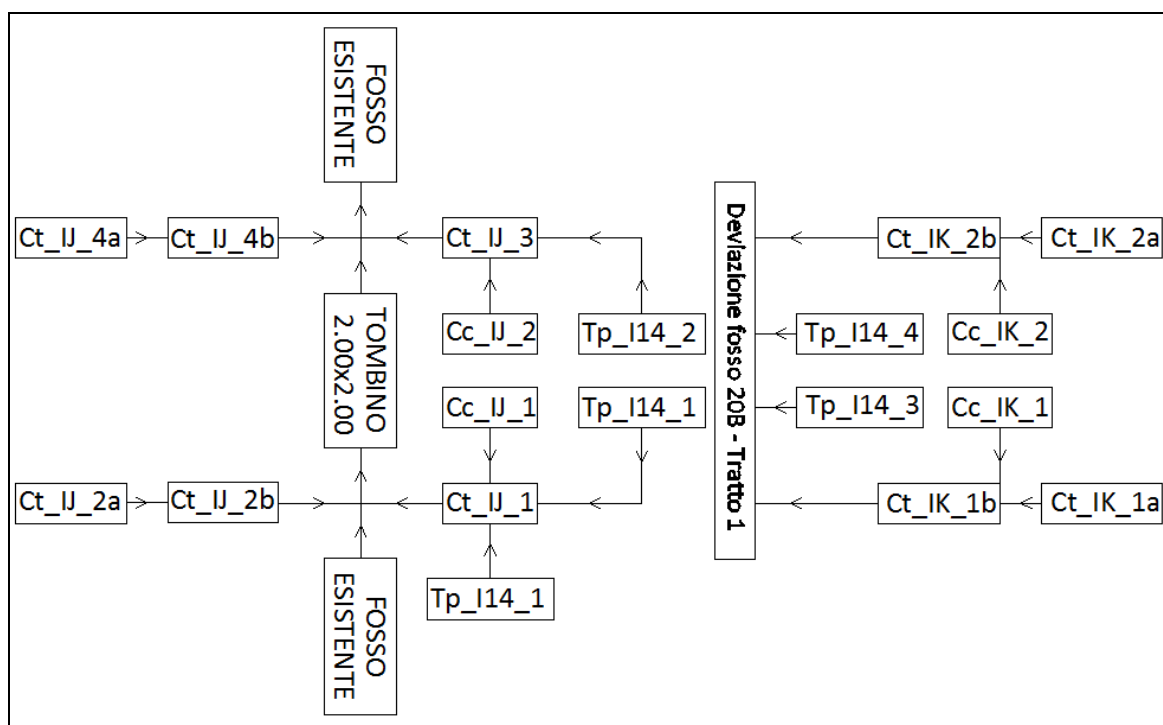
FOSSO ESISTENTE

Ct_IJ_4a

Ct_IJ_4b

Ct_IJ_3

Deviazione fosso 20B - Tratto 1

Ct_IK_2b

Ct_IK_2a

TOMBINO 2.00x2.00

Cc_IJ_2

Tp_I14_2

Tp_I14_4

Cc_IK_2

Cc_IJ_1

Tp_I14_1

Tp_I14_3

Cc_IK_1

Ct_IJ_2a

Ct_IJ_2b

Ct_IJ_1

Ct_IK_1b

Ct_IK_1a

Tp_I14_1

FOSSO ESISTENTE